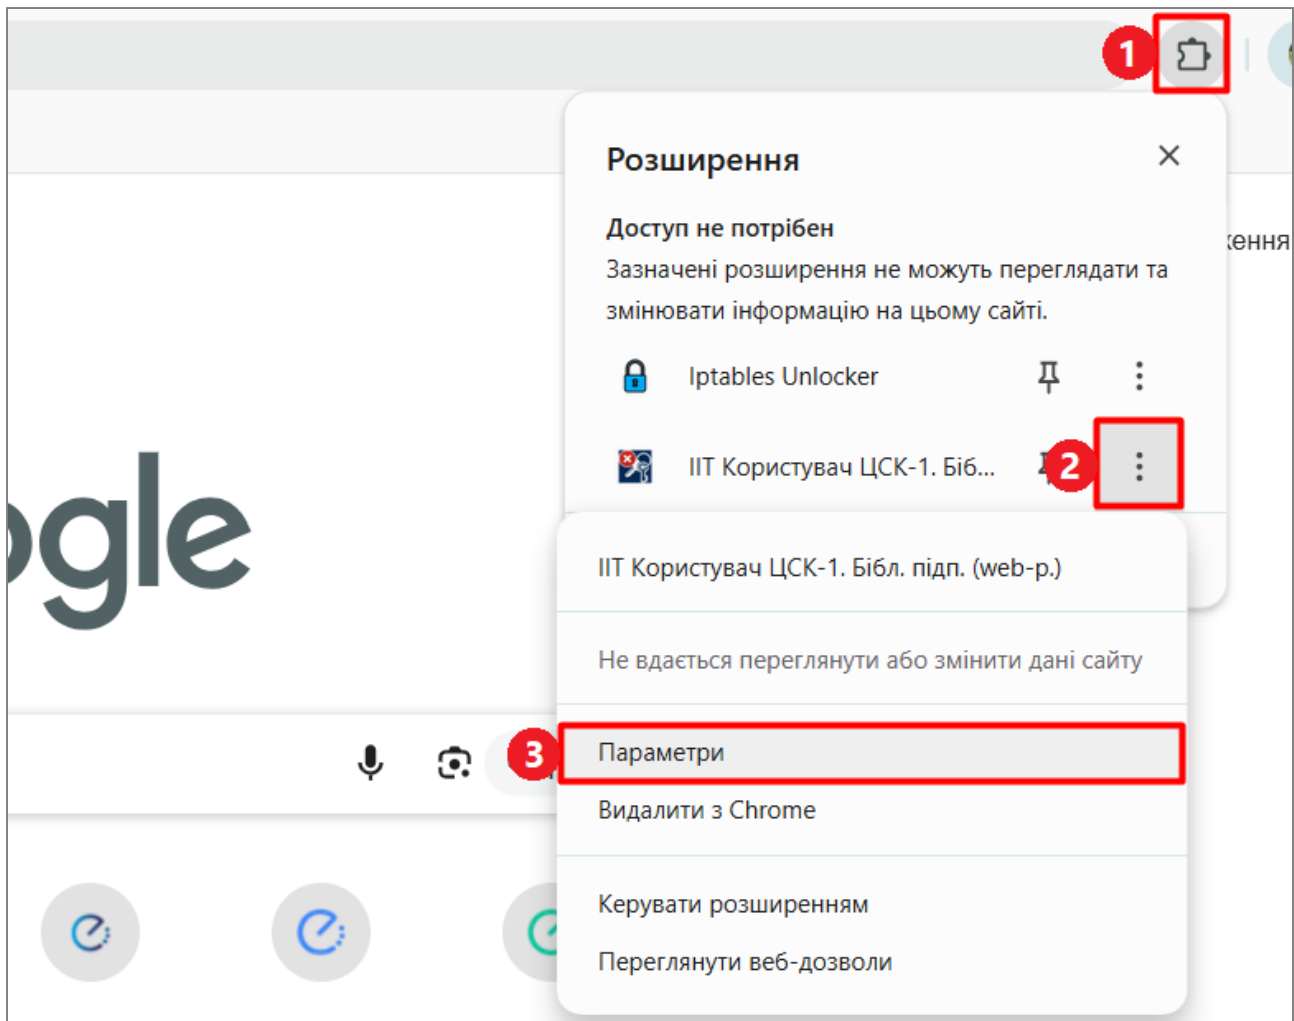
1

Розширення

Доступ не потрібен

Зазначені розширення не можуть переглядати та змінювати інформацію на цьому сайті.

Iptables Unlocker

ІІТ Користувач ЦСК-1. Біб...

2

ІІТ Користувач ЦСК-1. Бібл. підп. (web-р.)

Не вдається переглянути або змінити дані сайту

3

Параметри

Видалити з Chrome

Керувати розширенням

Переглянути веб-дозволи

ogle

кення